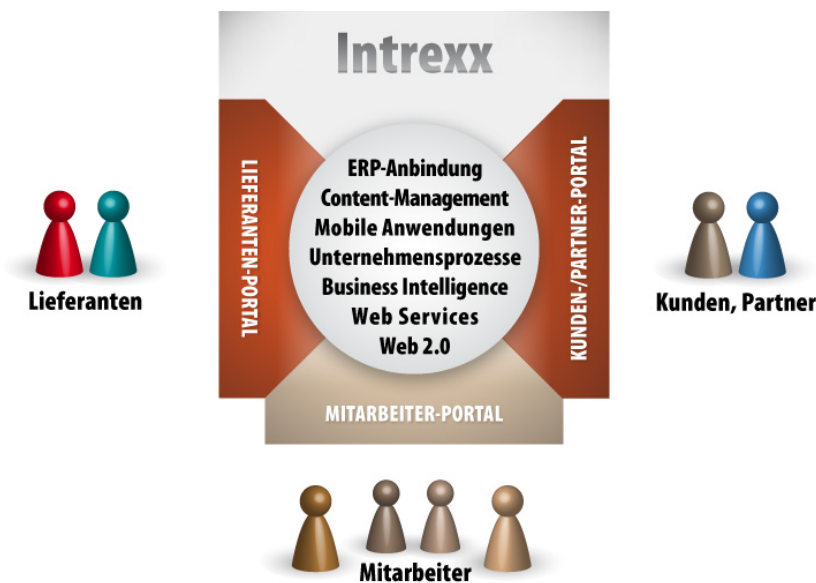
Intrexx

LIEFERANTEN-PORTAL

ERP-Anbindung
Content-Management
Mobile Anwendungen
Unternehmensprozesse
Business Intelligence
Web Services
Web 2.0

KUNDEN-/PARTNER-PORTAL

MITARBEITER-PORTAL

Lieferanten

Kunden, Partner

Mitarbeiter